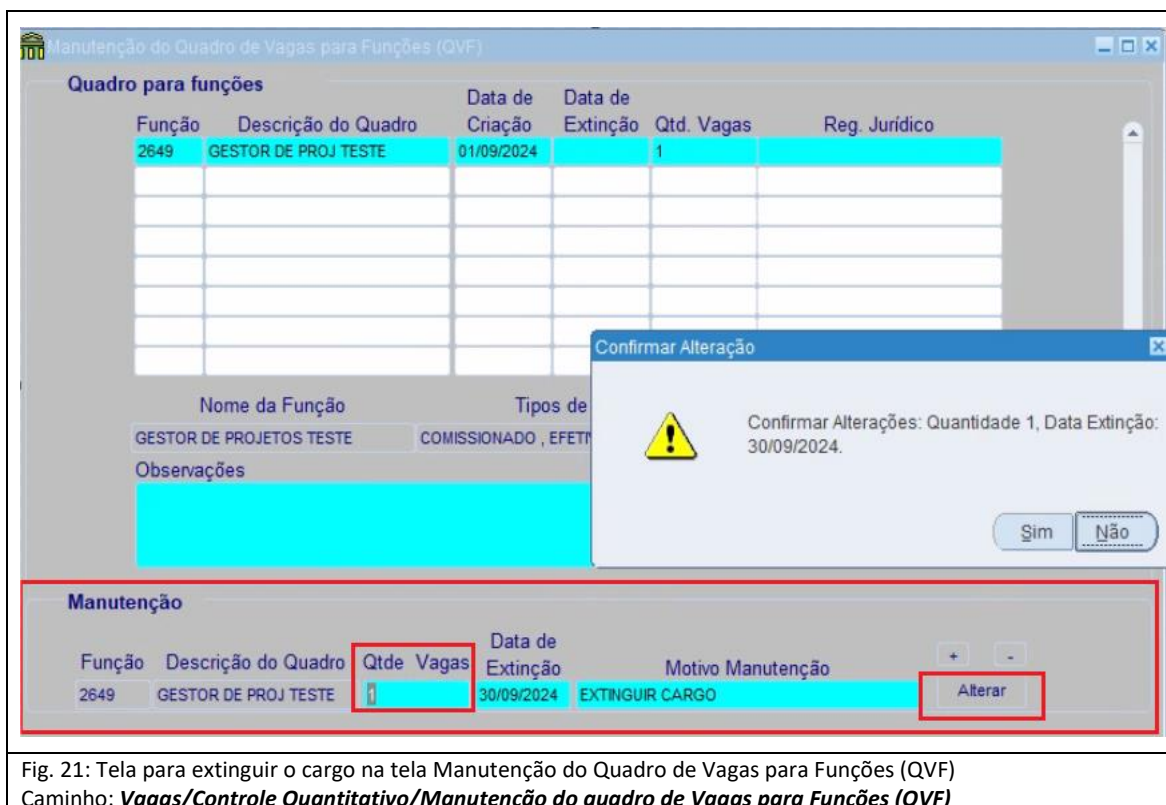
Manutenção do Quadro de Vagas para Funções (QVF)

Quadro para funções

| Função | Descrição do Quadro | Data de Criação | Data de Extinção | Qtd. Vagas | Reg. Jurídico |
|---|---|---|---|---|---|
| 2649 | GESTOR DE PROJ TESTE | 01/09/2024 | | 1 | |

Nome da Função
GESTOR DE PROJETOS TESTE

Tipos de
COMISSIONADO , EFET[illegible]

Observações

Confirmar Alteração

Confirmar Alterações: Quantidade 1, Data Extinção: 30/09/2024.

Sim Não

Manutenção

| Função | Descrição do Quadro | Qtde Vagas | Data de Extinção | Motivo Manutenção |
|---|---|---|---|---|
| 2649 | GESTOR DE PROJ TESTE | 1 | 30/09/2024 | EXTINGUIR CARGO |

+ -
Alterar

Fig. 21: Tela para extinguir o cargo na tela Manutenção do Quadro de Vagas para Funções (QVF)
Caminho: ***Vagas/Controle Quantitativo/Manutenção do quadro de Vagas para Funções (QVF)***